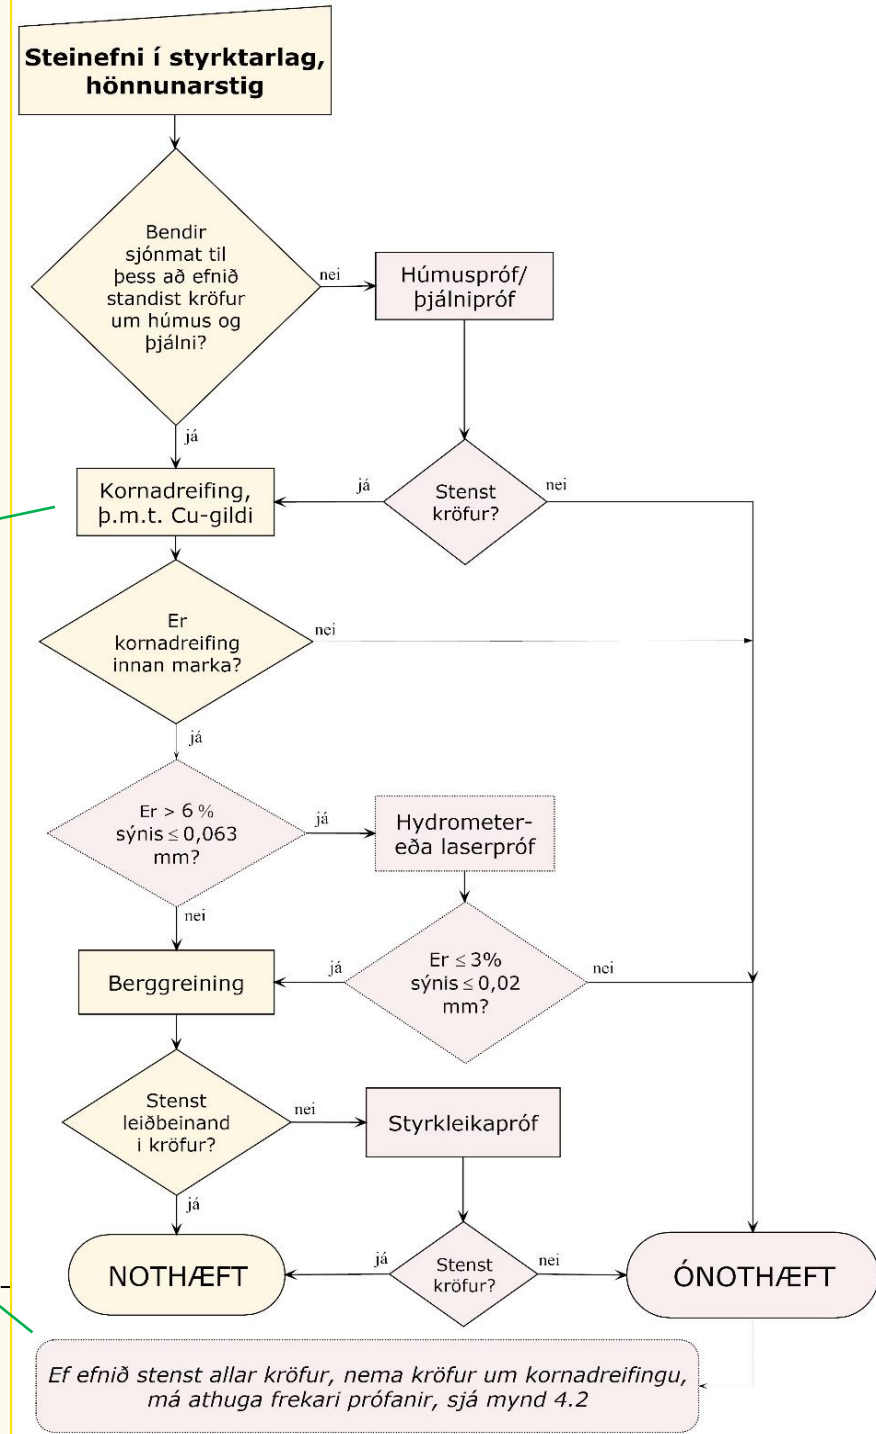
Steinefni í styrktarlag, hönnunarstig

Bendir sjónmat til þess að efnið standist kröfur um húmus og þjálni?

nei

Húmuspróf/ þjálnipróf

já

Kornadreifing, þ.m.t. Cu-gildi

já

Stenst kröfur?

nei

Er kornadreifing innan marka?

nei

já

Er > 6 % sýnis ≤ 0,063 mm?

já

Hydrometer- eða laserpróf

nei

Berggreining

já

Er ≤ 3% sýnis ≤ 0,02 mm?

nei

Stenst leiðbeinandi kröfur?

nei

Styrkleikapróf

já

NOTHÆFT

já

Stenst kröfur?

nei

ÓNOTHÆFT

Ef efnið stenst allar kröfur, nema kröfur um kornadreifingu, má athuga frekari prófanir, sjá mynd 4.2